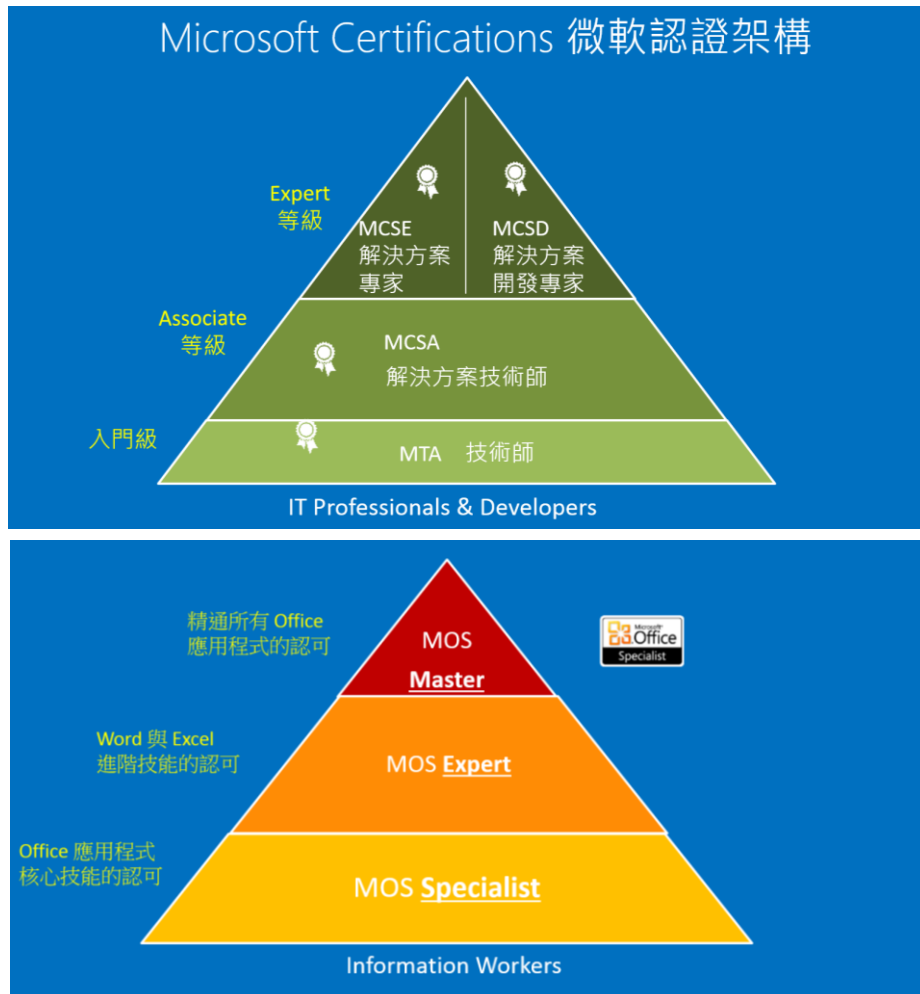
Microsoft Certifications 微軟認證架構

Expert
等級

MCSE
解決方案
專家

MCSD
解決方案
開發專家

Associate
等級

MCSA
解決方案技術師

入門級

MTA 技術師

IT Professionals & Developers

精通所有 Office
應用程式的認可

MOS
Master

Microsoft Office
Specialist

Word 與 Excel
進階技能的認可

MOS Expert

Office 應用程式
核心技能的認可

MOS Specialist

Information Workers